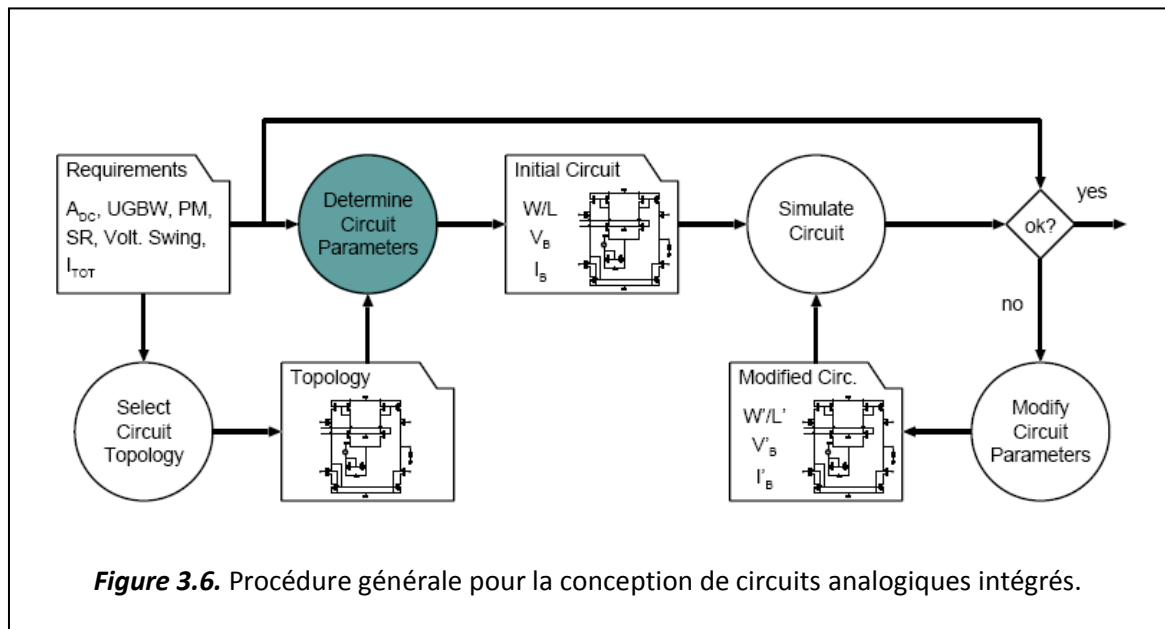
Requirements

$A_{DC}$, UGBW, PM, SR, Volt. Swing, $I_{TOT}$

Determine Circuit Parameters

Initial Circuit

W/L

$V_B$

$I_B$

Simulate Circuit

ok?

yes

no

Select Circuit Topology

Topology

Modified Circ.

W'/L'

$V'_B$

$I'_B$

Modify Circuit Parameters

*Figure 3.6.* Procédure générale pour la conception de circuits analogiques intégrés.